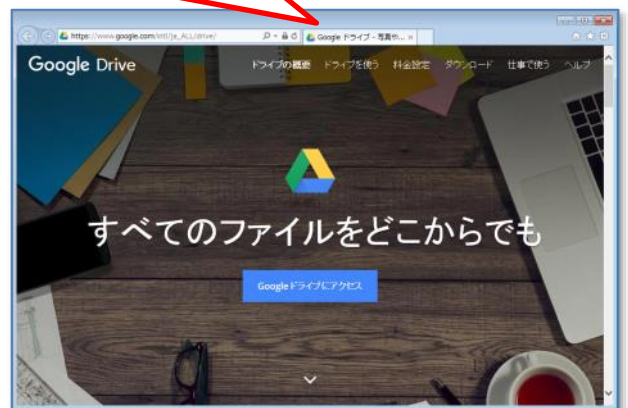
https://www.google.com/intl/ja_ALL/drive/

Google ドライブ - 写真や... ×

Google Drive

ドライブの概要 ドライブを使う 料金設定 ダウンロード 仕事で使う ヘルプ

すべてのファイルをどこからでも

Google ドライブにアクセス